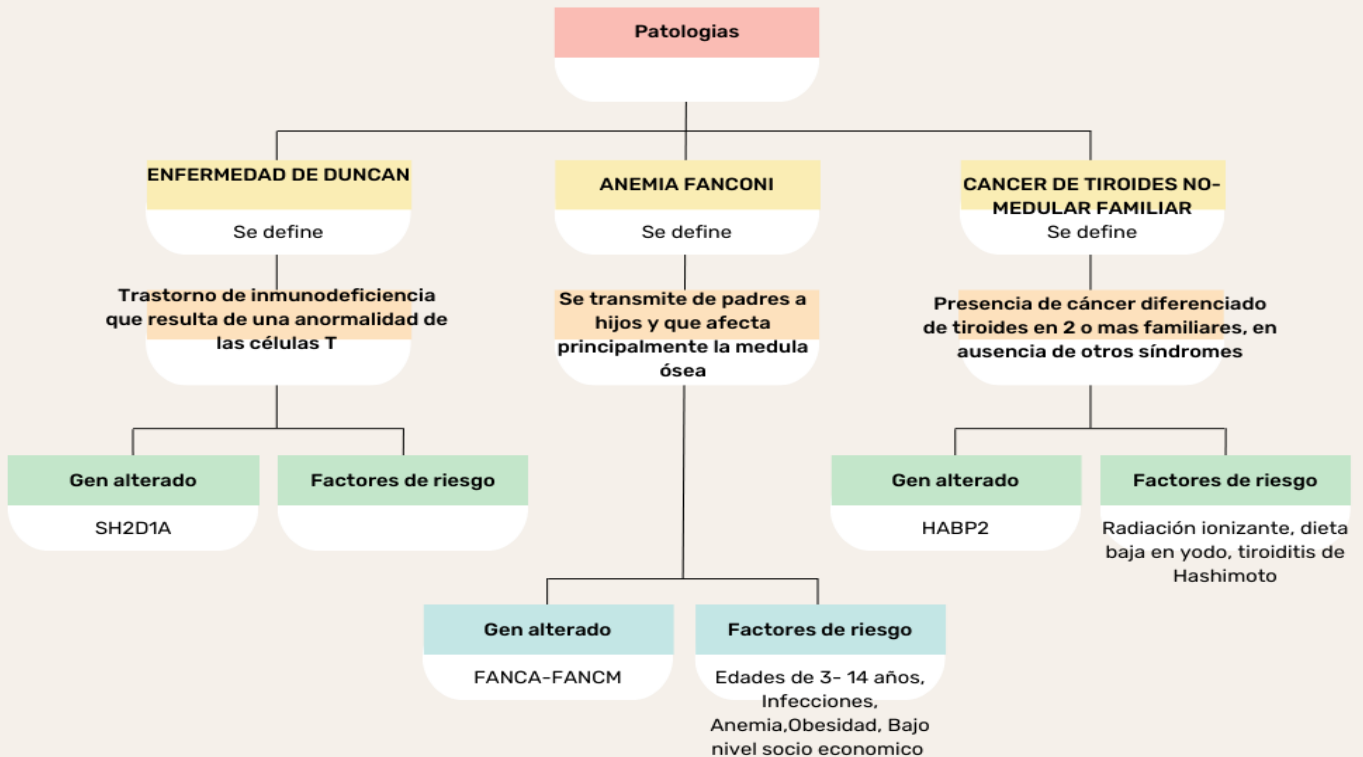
Patologias

ENFERMEDAD DE DUNCAN

Se define

Trastorno de inmunodeficiencia que resulta de una anormalidad de las células T

Gen alterado

SH2D1A

Factores de riesgo

ANEMIA FANCONI

Se define

Se transmite de padres a hijos y que afecta principalmente la medula ósea

Gen alterado

FANCA-FANCM

Factores de riesgo

Edades de 3- 14 años, Infecciones, Anemia,Obesidad, Bajo nivel socio economico

CANCER DE TIROIDES NO-MEDULAR FAMILIAR

Se define

Presencia de cáncer diferenciado de tiroides en 2 o mas familiares, en ausencia de otros síndromes

Gen alterado

HABP2

Factores de riesgo

Radiación ionizante, dieta baja en yodo, tiroiditis de Hashimoto